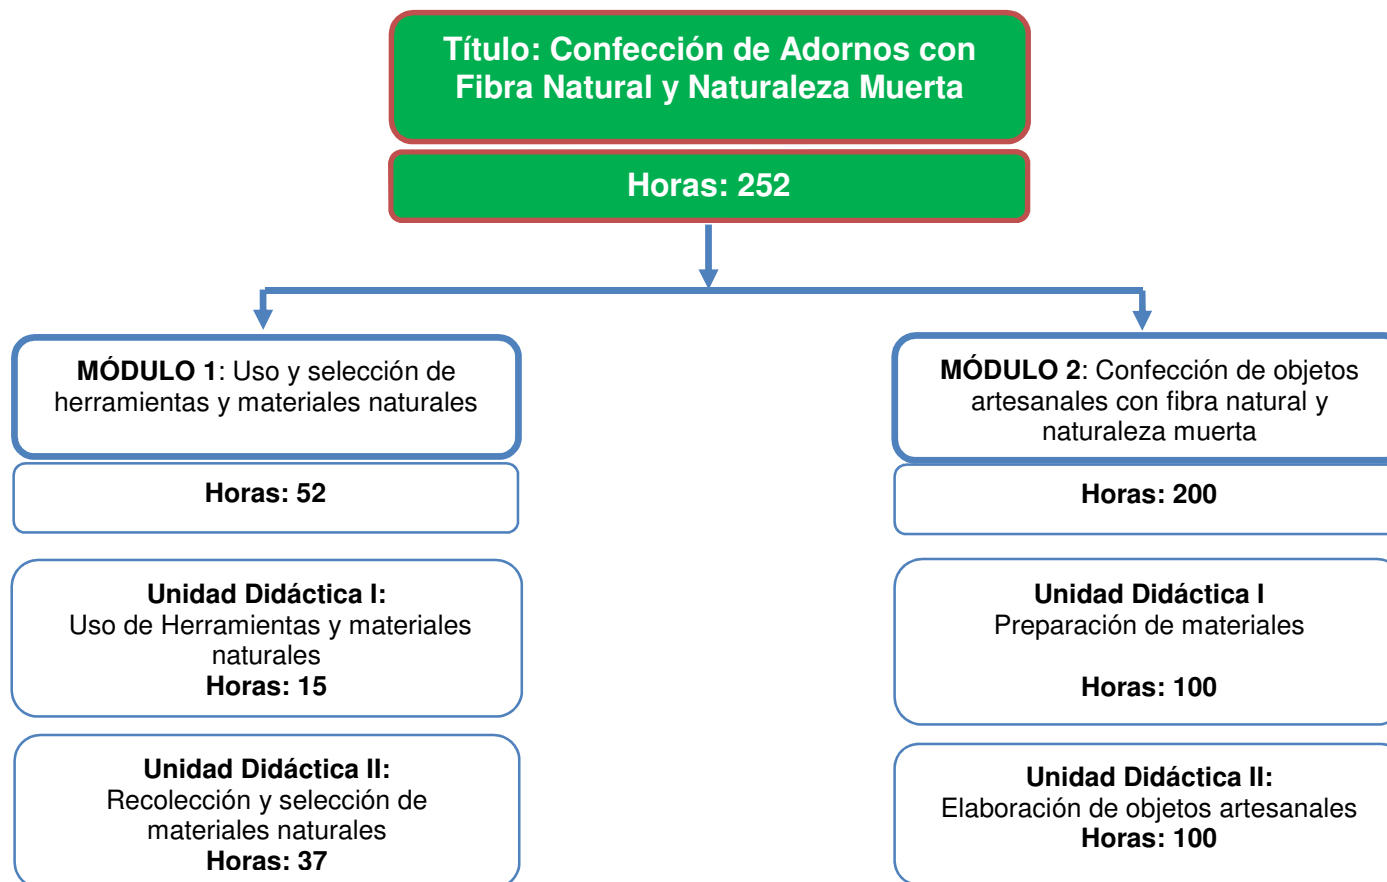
Título: Confección de Adornos con Fibra Natural y Naturaleza Muerta

Horas: 252

MÓDULO 1: Uso y selección de herramientas y materiales naturales

Horas: 52

Unidad Didáctica I:
Uso de Herramientas y materiales naturales
Horas: 15

Unidad Didáctica II:
Recolección y selección de materiales naturales
Horas: 37

MÓDULO 2: Confección de objetos artesanales con fibra natural y naturaleza muerta

Horas: 200

Unidad Didáctica I
Preparación de materiales

Horas: 100

Unidad Didáctica II:
Elaboración de objetos artesanales
Horas: 100